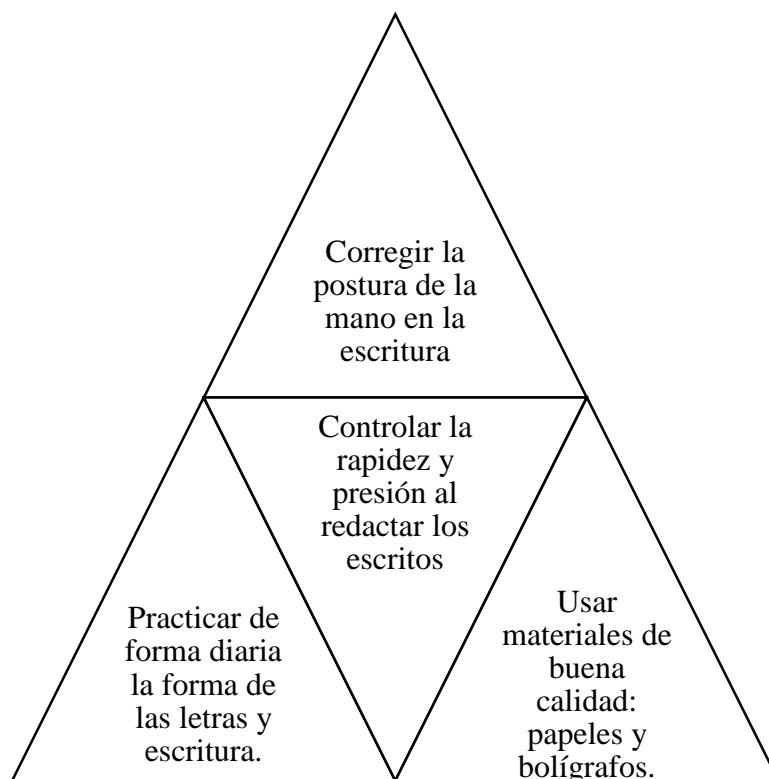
Corregir la postura de la mano en la escritura

Controlar la rapidez y presión al redactar los escritos

Practicar de forma diaria la forma de las letras y escritura.

Usar materiales de buena calidad: papeles y bolígrafos.